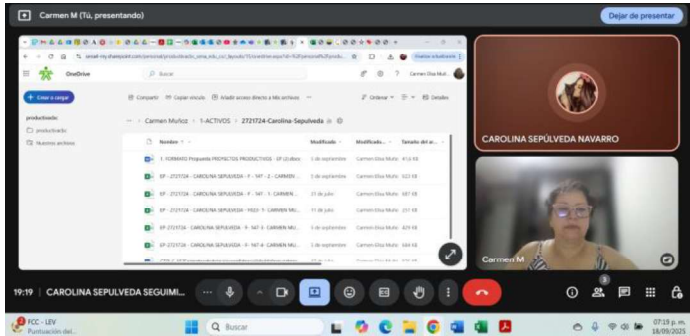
Carmen M (Tú, presentando)

Dejar de presentar

OneDrive

Buscar

Crear o cargar

productivador

Productivador

Nuestros archivos

Compartir

Copiar vínculo

Añadir acceso directo a Mis archivos

Ordenar

Detalles

Carmen Muñoz > 1-ACTIVOS > 2721724-Carolina-Sepulveda

| Nombre | Modificado | Modificado por | Tamaño del ar... |
|---|---|---|---|
| 1. FORMATO Propuesta PROYECTOS PRODUCTIVOS - EP (2).docx | 5 de septiembre | Carmen Elisa Muño | 4 | 6 KB |
| EP - 2721724 - CAROLINA SEPULVEDA - F - 147 - 2 - CARMEN ... | 5 de septiembre | Carmen Elisa Muño | 322 KB |
| EP - 2721724 - CAROLINA SEPULVEDA - F - 147 - 1 - CARMEN ... | 21 de julio | Carmen Elisa Muño | 687 KB |
| EP - 2721724 - CAROLINA SEPULVEDA - Y023 - 1 - CARMEN MU... | 11 de julio | Carmen Elisa Muño | 251 KB |
| EP-2721724 - CAROLINA SEPULVEDA - F- 147-3 - CARMEN MU... | 5 de septiembre | Carmen Elisa Muño | 429 KB |
| EP-2721724 - CAROLINA SEPULVEDA - F- 147-4 - CARMEN MU... | 5 de septiembre | Carmen Elisa Muño | 684 KB |

CAROLINA SEPÚLVEDA NAVARRO

Carmen M

19:19 | CAROLINA SEPULVEDA SEGUIMI...

FCC - LEV
Puntuación del...

Buscar

07:19 p. m.
18/09/2025